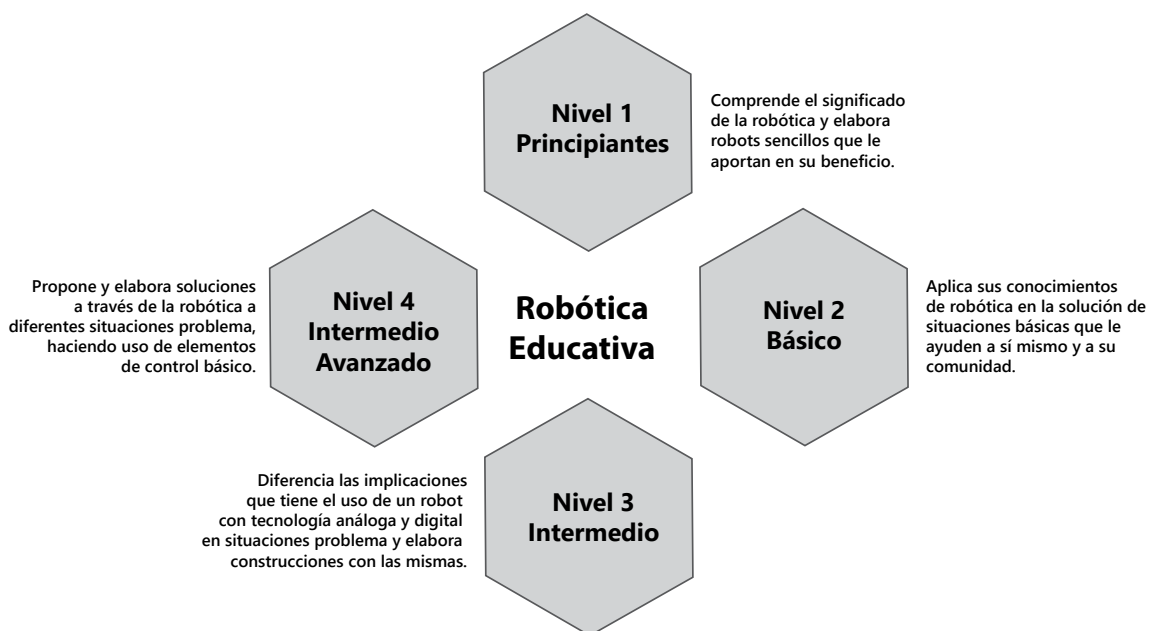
Robótica Educativa

Nivel 1 Principiantes

Comprende el significado de la robótica y elabora robots sencillos que le aportan en su beneficio.

Nivel 2 Básico

Aplica sus conocimientos de robótica en la solución de situaciones básicas que le ayuden a sí mismo y a su comunidad.

Nivel 3 Intermedio

Diferencia las implicaciones que tiene el uso de un robot con tecnología análoga y digital en situaciones problema y elabora construcciones con las mismas.

Nivel 4 Intermedio Avanzado

Propone y elabora soluciones a través de la robótica a diferentes situaciones problema, haciendo uso de elementos de control básico.